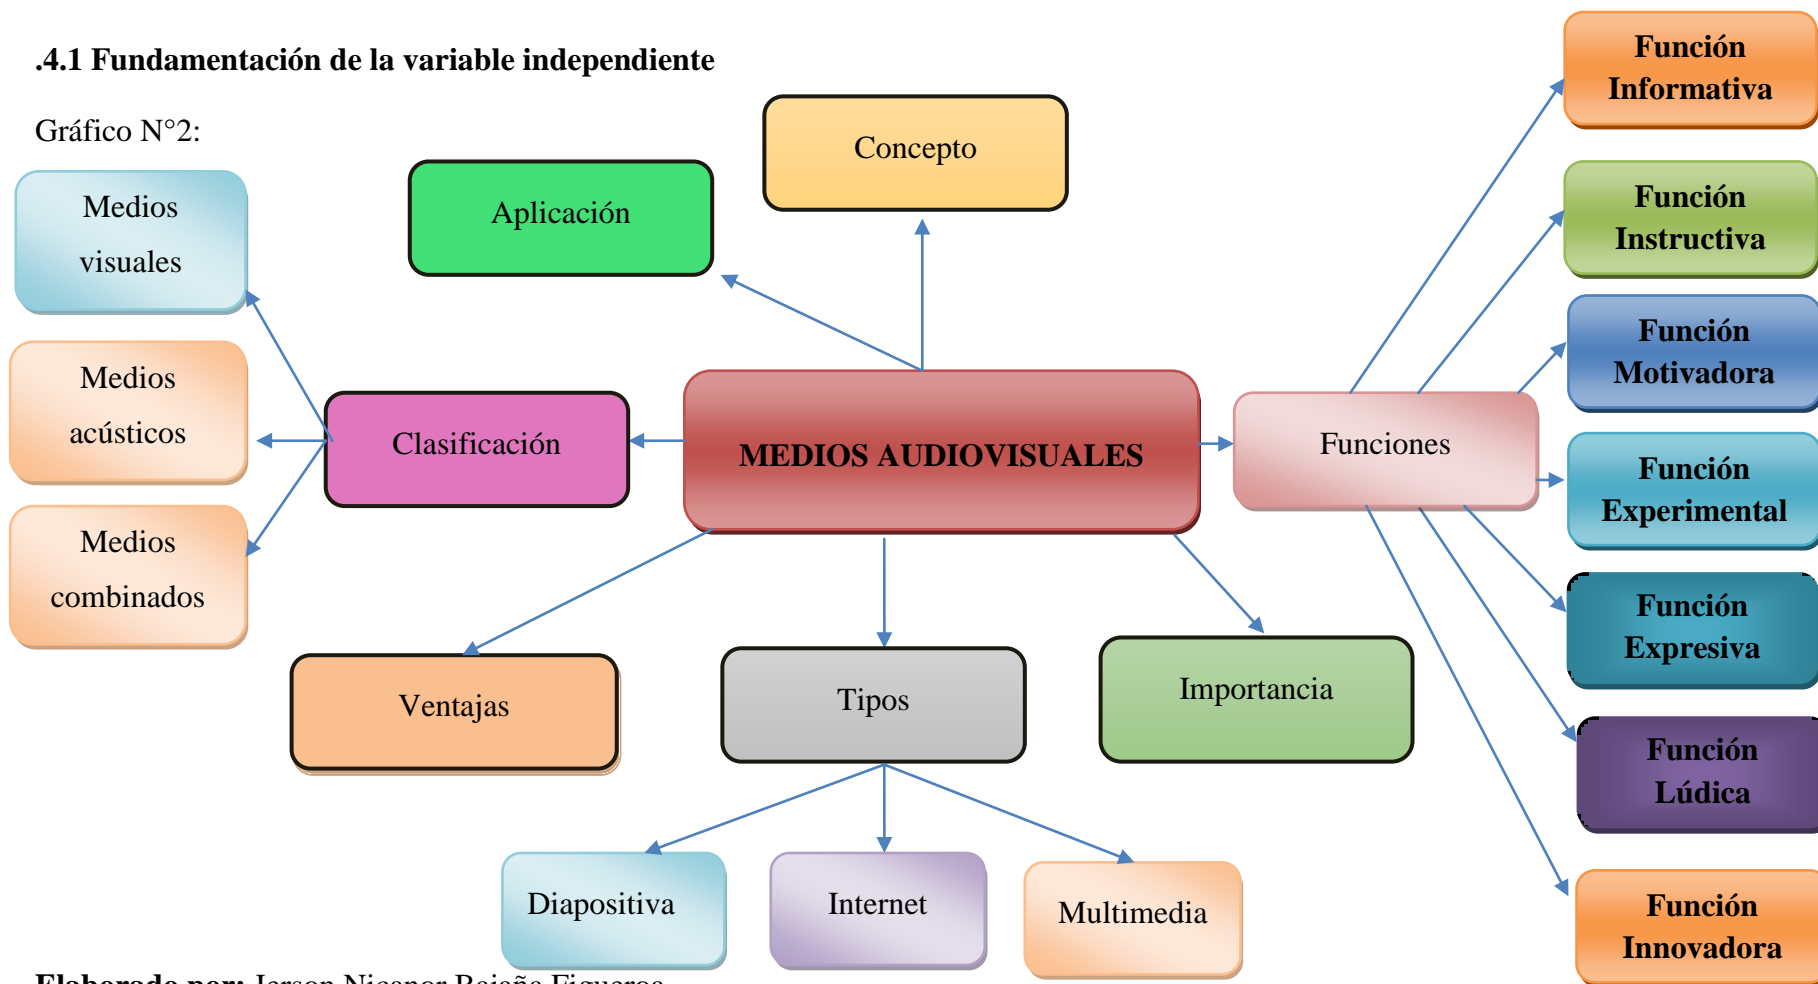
.4.1 Fundamentación de la variable independiente

Gráfico N°2:

Medios visuales

Medios acústicos

Medios combinados

Aplicación

Concepto

Clasificación

MEDIOS AUDIOVISUALES

Funciones

Función Informativa

Función Instructiva

Función Motivadora

Función Experimental

Función Expresiva

Función Lúdica

Función Innovadora

Ventajas

Tipos

Importancia

Diapositiva

Internet

Multimedia

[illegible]